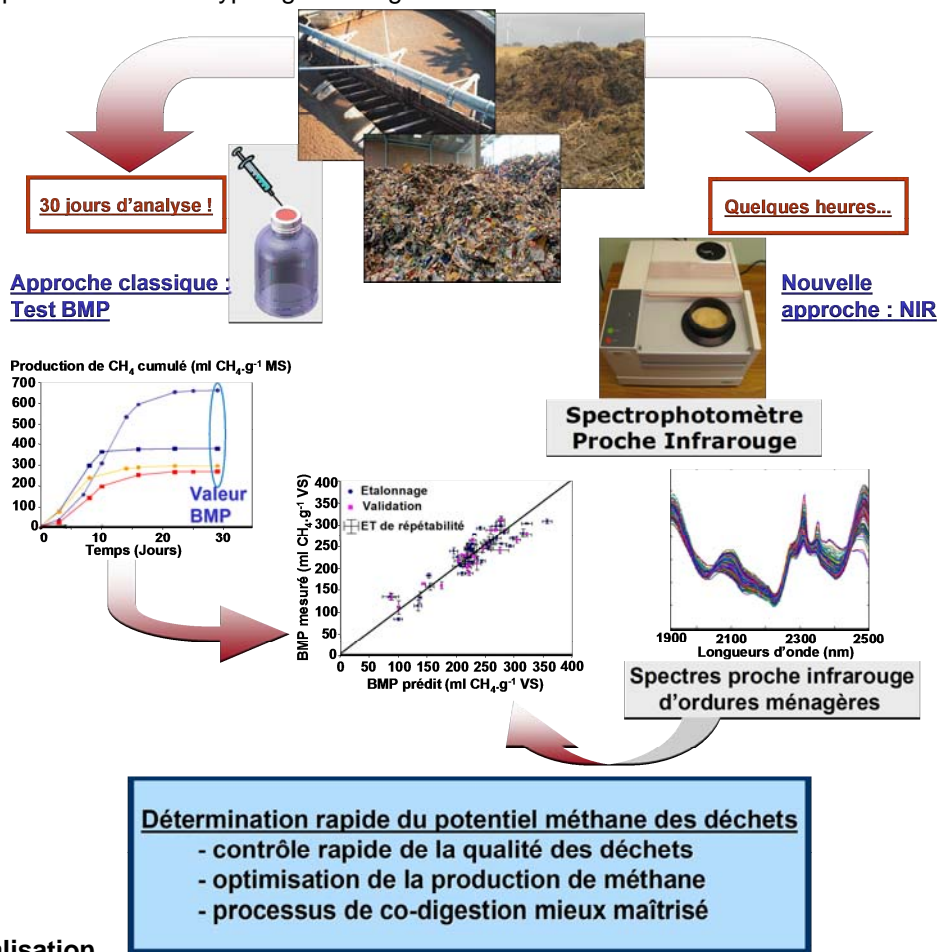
30 jours d'analyse !

Quelques heures...

Approche classique : Test BMP

Nouvelle approche : NIR

Production de $CH_4$ cumulé (ml $CH_4.g^{-1}$ MS)
700
600
500
400
300
200
100
0
0 10 20 30
Temps (Jours)
Valeur BMP

Spectrophotomètre Proche Infrarouge

BMP mesuré (ml $CH_4.g^{-1}$ VS)
400
350
300
250
200
150
100
50
0
Etalonnage
Validation
ET de répétabilité
0 50 100 150 200 250 300 350 400
BMP prédit (ml $CH_4.g^{-1}$ VS)

1900 2100 2300 2500
Longueurs d'onde (nm)

Spectres proche infrarouge d'ordures ménagères

Détermination rapide du potentiel méthane des déchets
- contrôle rapide de la qualité des déchets
- optimisation de la production de méthane
- processus de co-digestion mieux maîtrisé